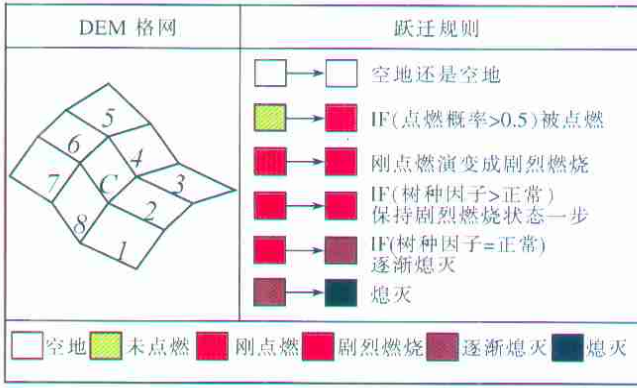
| DEM 格网 | 跃迁规则 |
|---|---|
| 5, 6, 4, 7, C, 3, 8, 2, 1 | 空地还是空地<br>IF(点燃概率>0.5)被点燃<br>刚点燃演变成剧烈燃烧<br>IF(树种因子>正常)保持剧烈燃烧状态一步<br>IF(树种因子=正常)逐渐熄灭<br>熄灭 |

空地 未点燃 刚点燃 剧烈燃烧 逐渐熄灭 熄灭